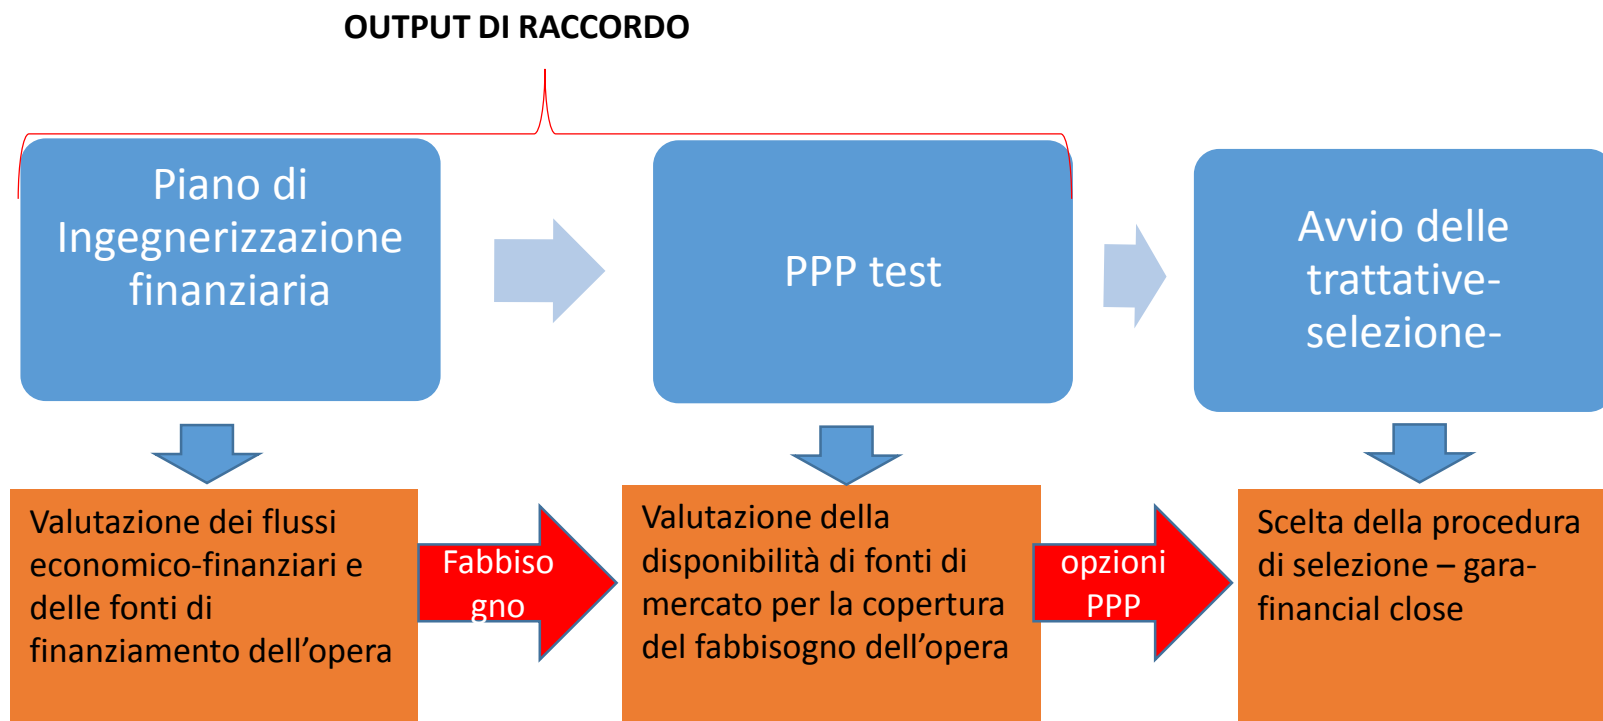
OUTPUT DI RACCORDO

Piano di Ingegnerizzazione finanziaria

PPP test

Avvio delle trattative-selezione-

Valutazione dei flussi economico-finanziari e delle fonti di finanziamento dell’opera

Fabbiso gno

Valutazione della disponibilità di fonti di mercato per la copertura del fabbisogno dell’opera

opzioni PPP

Scelta della procedura di selezione – gara-financial close